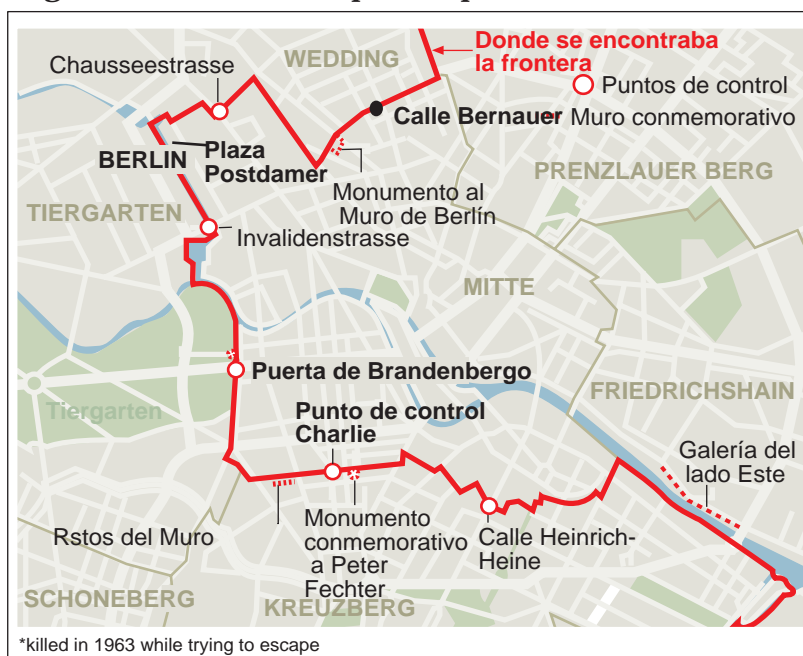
Donde se encontraba la frontera
Puntos de control
Muro conmemorativo
WEDDING
Chausseestrasse
Calle Bernauer
BERLIN
Plaza Postdamer
PRENZLAUER BERG
Monumento al Muro de Berlín
TIERGARTEN
Invalidenstrasse
MITTE
Puerta de Brandenbergo
FRIEDRICHSHAIN
Tiergarten
Punto de control Charlie
Galería del lado Este
Monumento conmemorativo a Peter Fechter
Calle Heinrich-Heine
Rstos del Muro
SCHONEBERG
KREUZBERG
*killed in 1963 while trying to escape